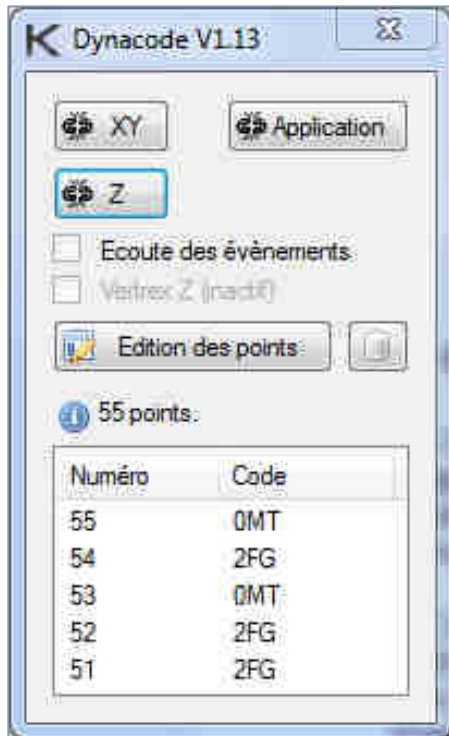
Dynacode V1.13

XY

Application

Z

Ecoute des évènements

Vertrex Z (inactif)

Edition des points

55 points.

| Numéro | Code |
|---|---|
| 55 | 0MT |
| 54 | 2FG |
| 53 | 0MT |
| 52 | 2FG |
| 51 | 2FG |